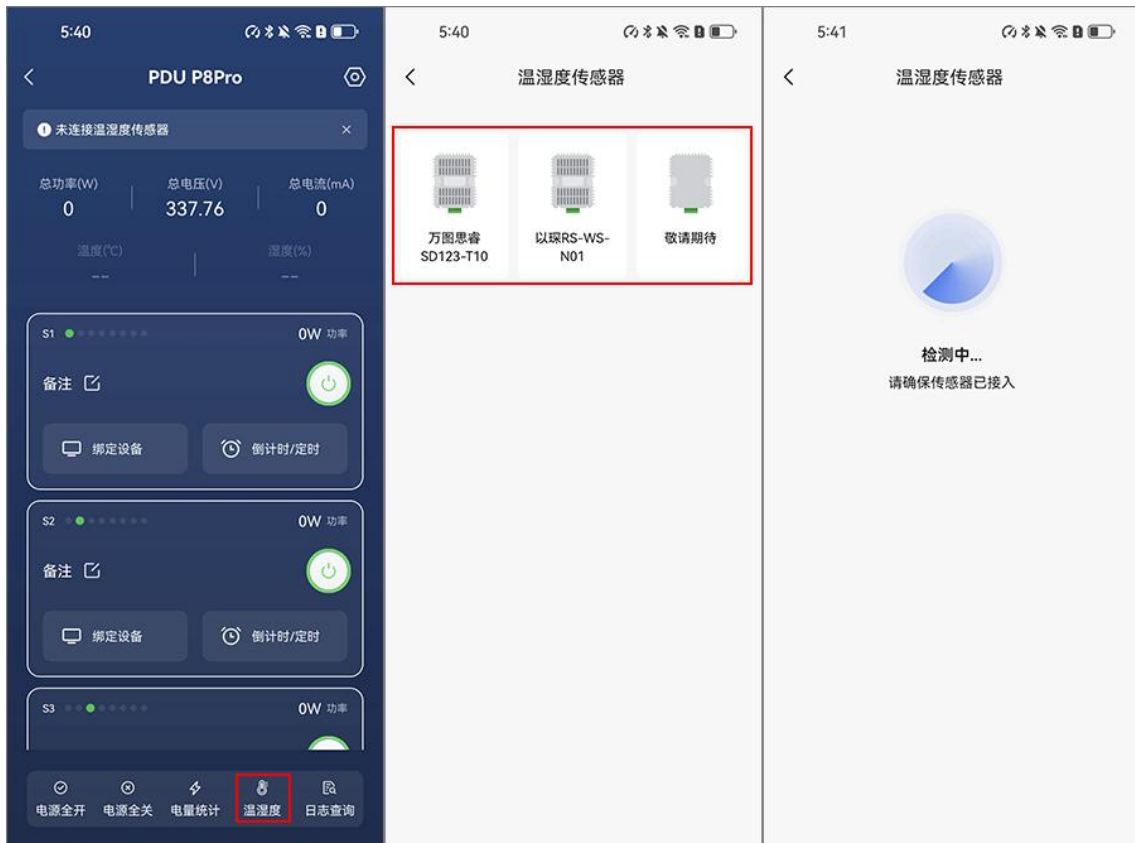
5:40

PDU P8Pro

未连接温湿度传感器 ×

总功率(W)
0

总电压(V)
337.76

总电流(mA)
0

温度(℃)
--

湿度(%)
--

S1
0W 功率

备注

绑定设备

倒计时/定时

S2
0W 功率

备注

绑定设备

倒计时/定时

S3
0W 功率

电源全开 电源全关 电量统计 温湿度 日志查询

5:40

温湿度传感器

万图思睿 SD123-T10

以琛RS-WS-N01

敬请期待

5:41

温湿度传感器

检测中...

请确保传感器已接入